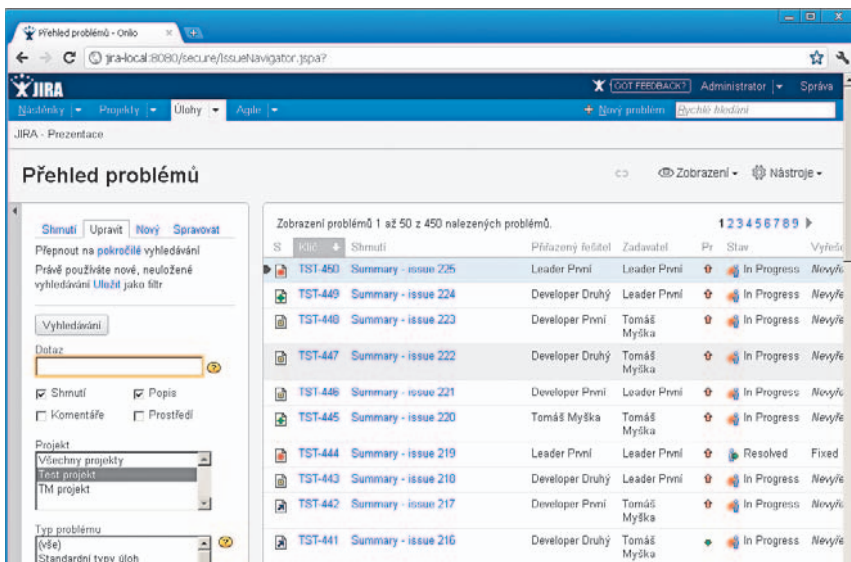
Přehled problémů - Onlio

jira-local:8080/secure/IssueNavigator.jspa?

JIRA

GOT FEEDBACK? Administrator Správa

Nástěnky Projekty Úlohy Agile

Nový problém Rychlé hledání

JIRA - Prezentace

Přehled problémů

Zobrazení Nástroje

Shrnutí Upravit Nový Spravovat

Přepnout na pokročilé vyhledávání

Právě používáte nové, neuložené vyhledávání Uložit jako filtr

Vyhledávání

Dotaz

Shrnutí Popis

Komentáře Prostředí

Projekt

Všechny projekty
Test projekt
TM projekt

Typ problému

(vše)
Standardní typy úloh

Zobrazení problémů 1 až 50 z 450 nalezených problémů.

123456789

| S | Klíč | Shrnutí | Přiřazený řešitel | Zadavatel | Pr | Stav | Vyřeš |
|---|---|---|---|---|---|---|---|
| | TST-450 | Summary - issue 225 | Leader První | Leader První | | In Progress | Nevyř |
| | TST-449 | Summary - issue 224 | Developer Druhý | Leader První | | In Progress | Nevyř |
| | TST-448 | Summary - issue 223 | Developer První | Tomáš Myška | | In Progress | Nevyř |
| | TST-447 | Summary - issue 222 | Developer Druhý | Tomáš Myška | | In Progress | Nevyř |
| | TST-446 | Summary - issue 221 | Developer První | Leader První | | In Progress | Nevyř |
| | TST-445 | Summary - issue 220 | Tomáš Myška | Tomáš Myška | | In Progress | Nevyř |
| | TST-444 | Summary - issue 219 | Leader První | Leader První | | Resolved | Fixed |
| | TST-443 | Summary - issue 218 | Developer Druhý | Leader První | | In Progress | Nevyř |
| | TST-442 | Summary - issue 217 | Developer První | Tomáš Myška | | In Progress | Nevyř |
| | TST-441 | Summary - issue 216 | Developer Druhý | Tomáš Myška | | In Progress | Nevyř |